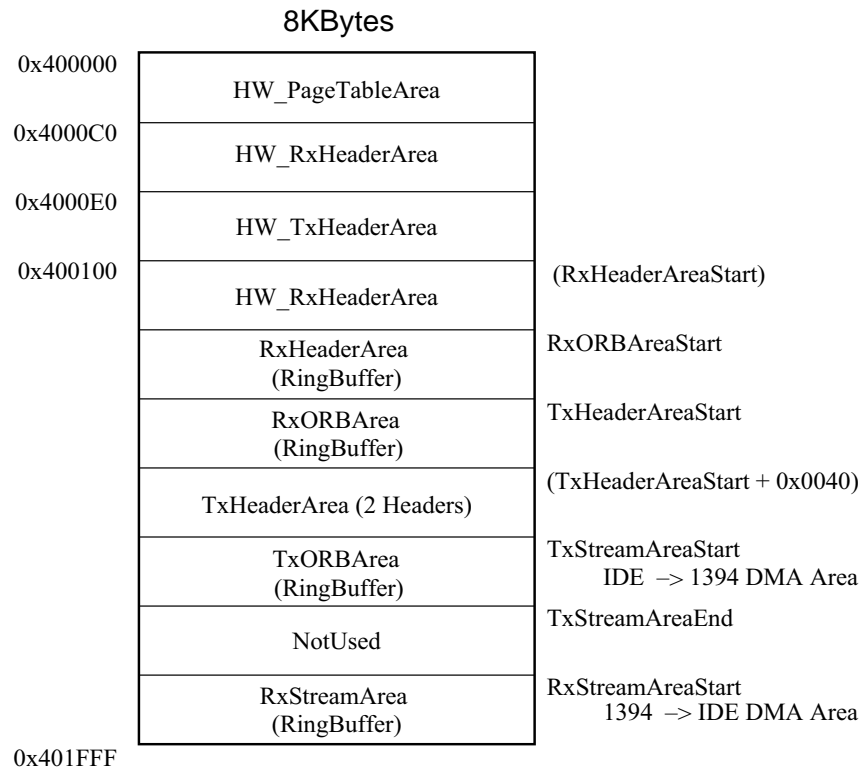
8KBytes

0x400000
HW_PageTableArea

0x4000C0
HW_RxHeaderArea

0x4000E0
HW_TxHeaderArea

0x400100
HW_RxHeaderArea
(RxHeaderAreaStart)

RxHeaderArea
(RingBuffer)
RxORBAreaStart

RxORBArea
(RingBuffer)
TxHeaderAreaStart

TxHeaderArea (2 Headers)
(TxHeaderAreaStart + 0x0040)

TxORBArea
(RingBuffer)
TxStreamAreaStart
IDE –> 1394 DMA Area

NotUsed
TxStreamAreaEnd

RxStreamArea
(RingBuffer)
RxStreamAreaStart
1394 –> IDE DMA Area

0x401FFF